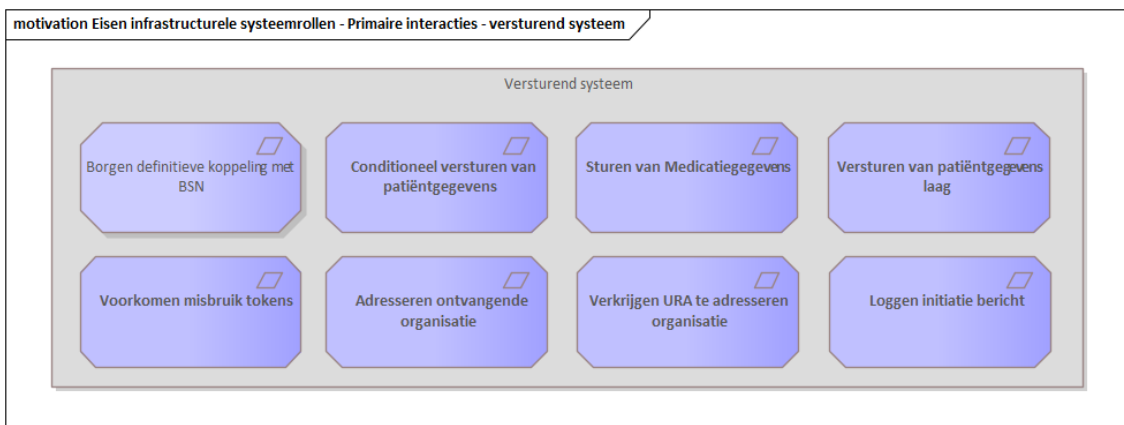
motivation Eisen infrastructurele systeemrollen - Primaire interacties - versturend systeem

Versturend systeem

Borgen definitieve koppeling met BSN

Conditioneel versturen van patiëntgegevens

Sturen van Medicatiegegevens

Versturen van patiëntgegevens laag

Voorkomen misbruik tokens

Adresseren ontvangende organisatie

Verkrijgen URA te adresseren organisatie

Loggen initiatie bericht